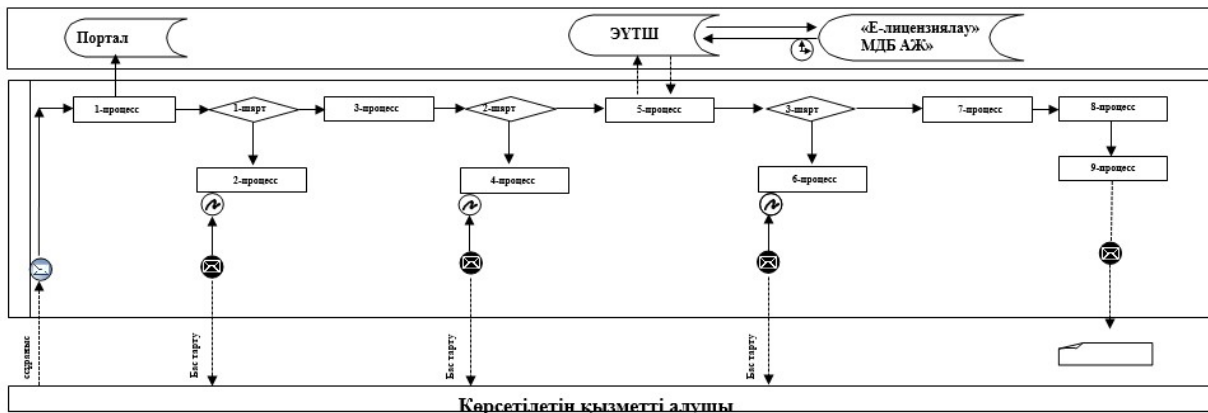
Портал

ЭҮТШ

«Е-лицензиялау» МДБ АЖ»

1-процесс

1-шарт

3-процесс

2-шарт

5-процесс

3-шарт

7-процесс

8-процесс

2-процесс

4-процесс

6-процесс

9-процесс

сұраныс

Бас тарту

Бас тарту

Бас тарту

Көрсетілетін қызметті алушы